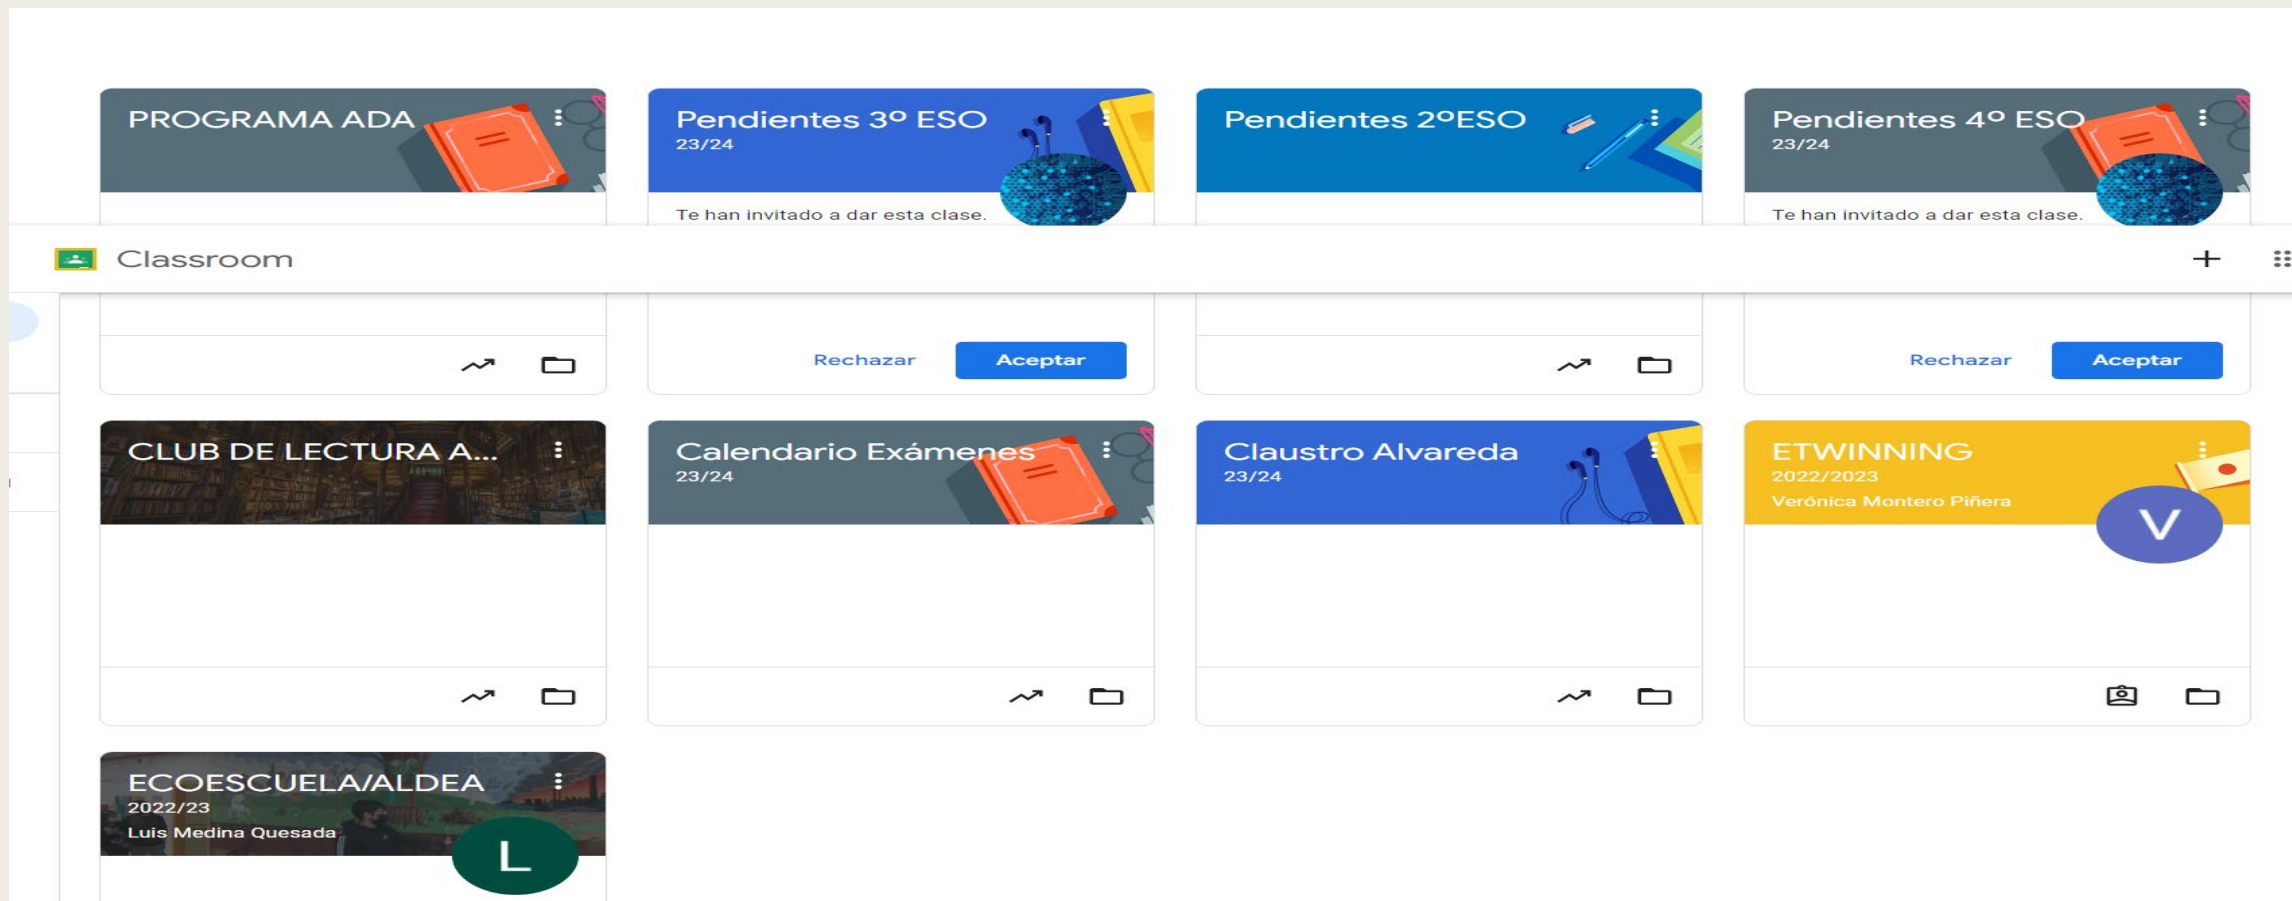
PROGRAMA ADA

Pendientes 3º ESO
23/24
Te han invitado a dar esta clase.

Pendientes 2ºESO

Pendientes 4º ESO
23/24
Te han invitado a dar esta clase.

Classroom

+

Rechazar
Aceptar

Rechazar
Aceptar

CLUB DE LECTURA A...

Calendario Exámenes
23/24

Claustro Alvareda
23/24

ETWINNING
2022/2023
Verónica Montero Piñera
V

ECOESCUELA/ALDEA
2022/23
Luis Medina Quesada
L